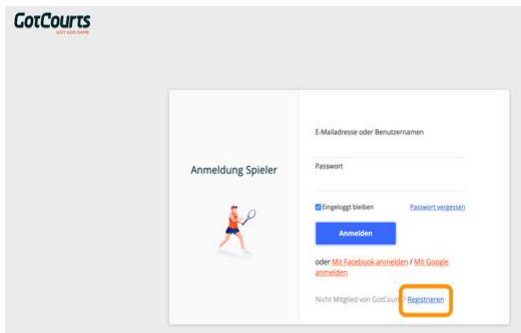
GotCourts
JUST ADD GAME

Anmeldung Spieler

E-Mailadresse oder Benutzernamen

Passwort

Eingeloggt bleiben

Passwort vergessen

Anmelden

oder Mit Facebook anmelden / Mit Google anmelden

Nicht Mitglied von GotCourts? Registrieren